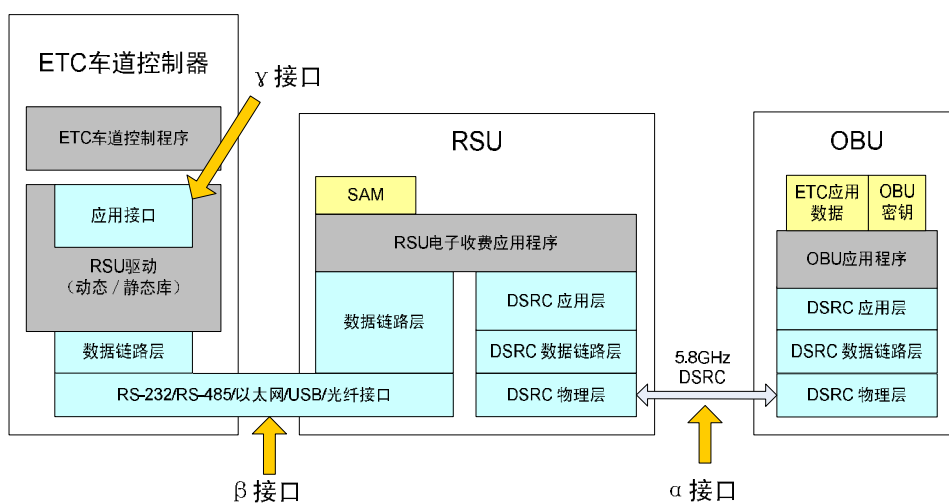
ETC车道控制器

γ 接口

ETC车道控制程序

应用接口

RSU驱动
（动态/静态库）

数据链路层

RS-232/RS-485/以太网/USB/光纤接口

RSU

SAM

RSU电子收费应用程序

数据链路层

DSRC 应用层

DSRC 数据链路层

DSRC 物理层

5.8GHz
DSRC

OBU

ETC应用数据

OBU密钥

OBU应用程序

DSRC 应用层

DSRC 数据链路层

DSRC 物理层

β 接口

α 接口